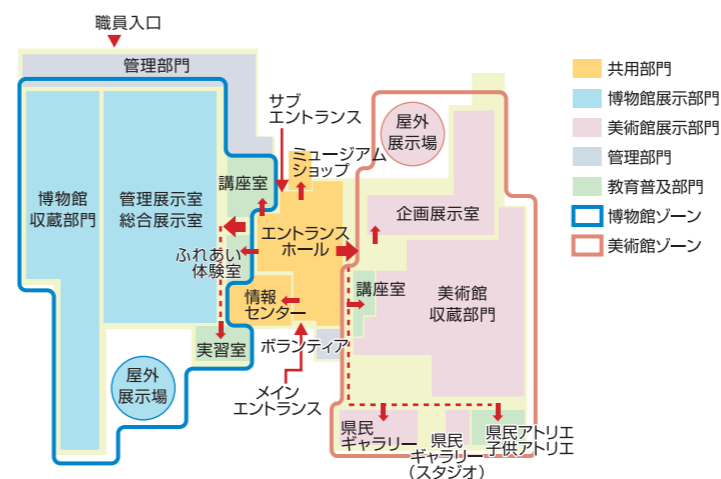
職員入口

管理部門

サブ
エントランス

屋外
展示場

博物館
収蔵部門

管理展示室
総合展示室

講座室

ミュージアム
ショップ

エントランス
ホール

企画展示室

ふれあい
体験室

情報
センター

講座室

美術館
収蔵部門

実習室

ボランティア

屋外
展示場

メイン
エントランス

県民
ギャラリー

県民
ギャラリー
（スタジオ）

県民アトリエ
子供アトリエ

共用部門
博物館展示部門
美術館展示部門
管理部門
教育普及部門
博物館ゾーン
美術館ゾーン